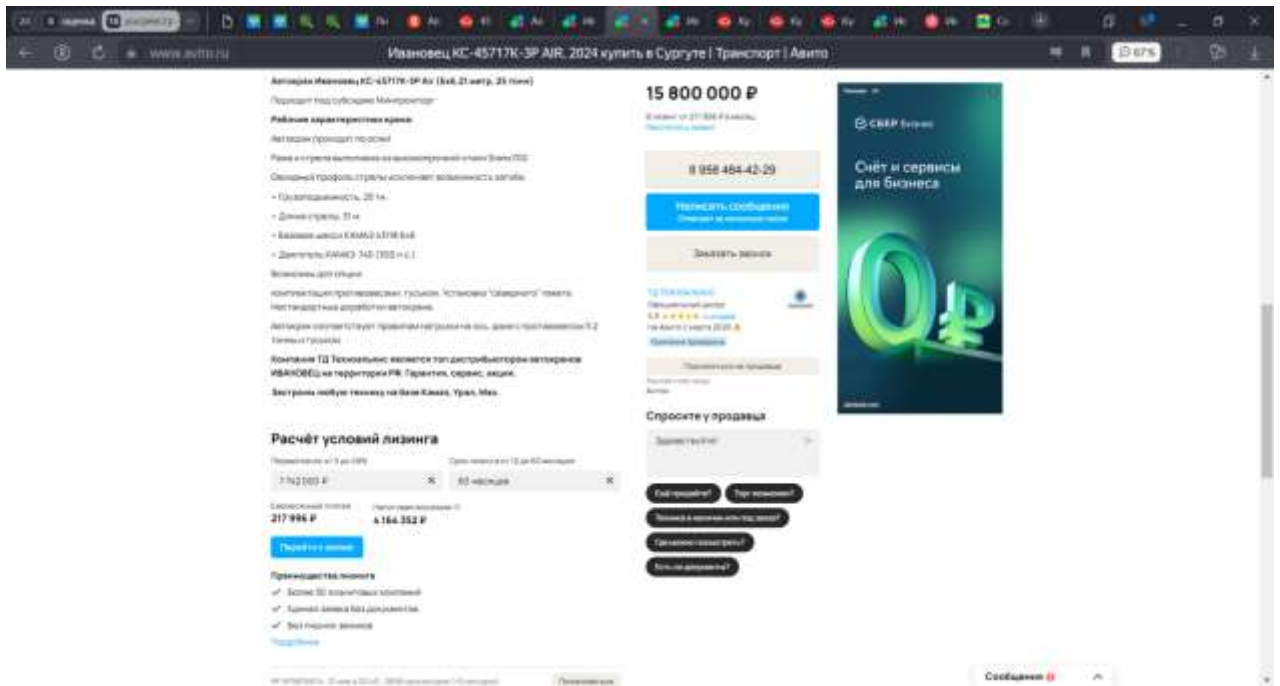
Ивановец КС-45717К-3Р AIR, 2024 купить в Сургуте | Транспорт | Авито

67%

Автокран Ивановец КС-45717К-3Р Air (6х6, 21 метр, 25 тонн)

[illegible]

Рабочие характеристики крана:

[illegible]

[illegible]

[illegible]

- Грузоподъемность: 25 т.

- Длина стрелы: 21 м

- Базовое шасси КАМАЗ 43118 6х6

- Двигатель КАМАЗ-740 (300 л.с.)

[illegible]

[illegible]

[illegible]

Компания ТД Техноальянс является топ дистрибьютором автокранов ИВАНОВЕЦ на территории РФ. Гарантия, сервис, акции.

Застрахуем любую технику на базе Камаз, Урал, Маз.

Расчёт условий лизинга

7 742 000 ₽

60 месяцев

217 996 ₽

4 164 352 ₽

Перейти к заявке

Преимущества лизинга

Подробнее

15 800 000 ₽

8 958 484-42-29

Написать сообщение

Заказать звонок

Спросите у продавца

Здравствуйте!

Ещё продаёте?

Торг возможен?

Сообщения

СБЕР Бизнес

Счёт и сервисы для бизнеса

0₽